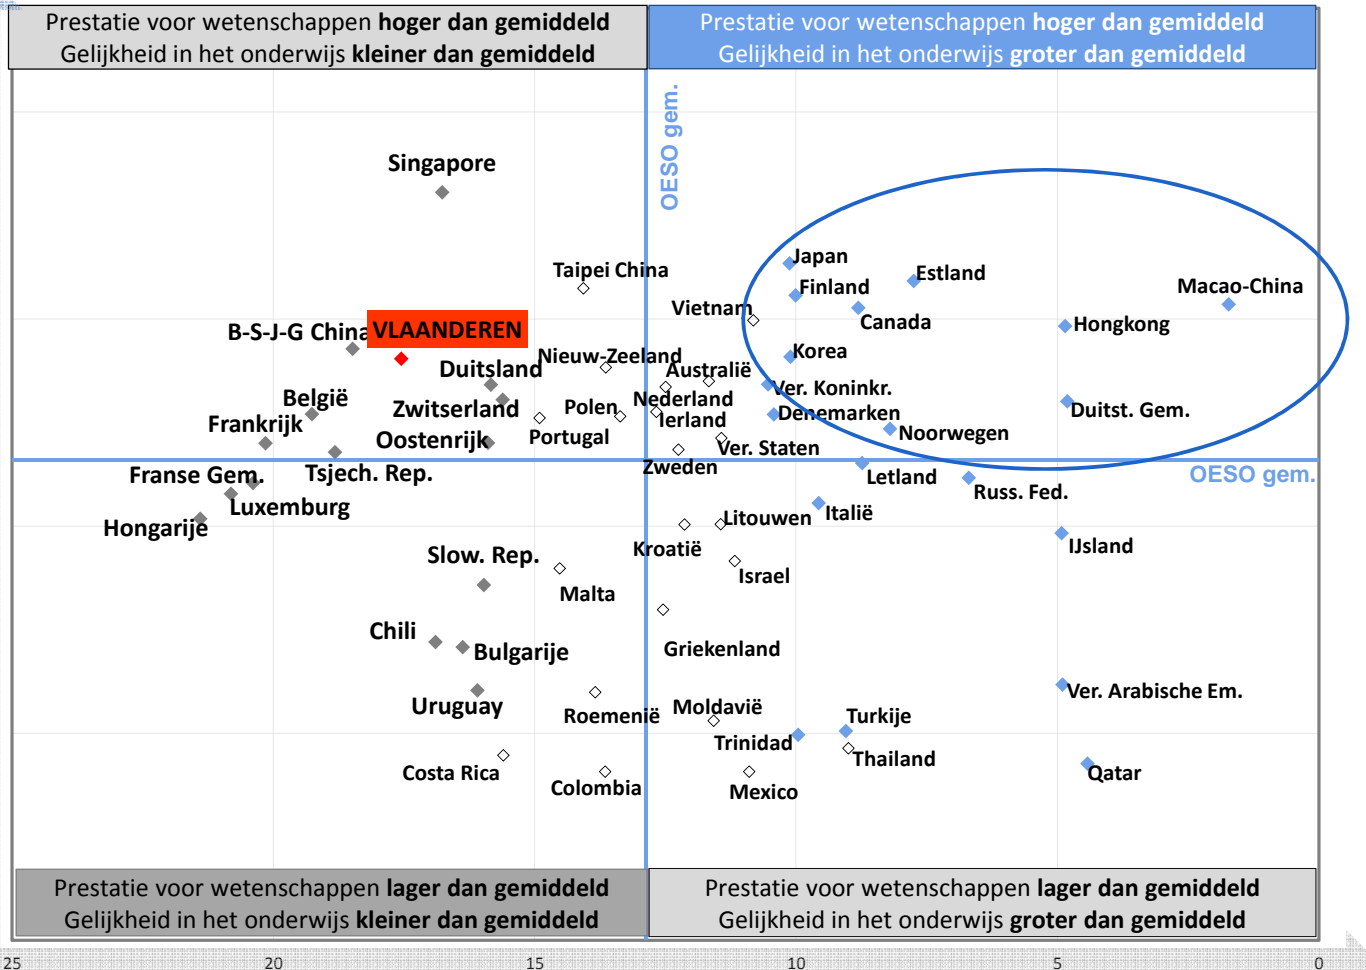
Prestatie voor wetenschappen **hoger dan gemiddeld**
Gelijkheid in het onderwijs **kleiner dan gemiddeld**

Prestatie voor wetenschappen **hoger dan gemiddeld**
Gelijkheid in het onderwijs **groter dan gemiddeld**

OESO gem.

Singapore
Japan
Estland
Taipei China
Finland
Macao-China
Vietnam
Canada
B-S-J-G China
VLAANDEREN
Hongkong
Nieuw-Zeeland
Korea
Duitsland
Australië
België
Ver. Koninkr.
Zwitserland
Polen
Nederland
Frankrijk
Ierland
Denemarken
Duitst. Gem.
Oostenrijk
Portugal
Noorwegen
Ver. Staten
Zweden
Franse Gem.
Tsjech. Rep.
Letland
OESO gem.
Russ. Fed.
Luxemburg
Italië
Litouwen
Hongarije
IJsland
Kroatië
Slow. Rep.
Israel
Malta
Chili
Griekenland
Bulgarije
Ver. Arabische Em.
Uruguay
Moldavië
Roemenië
Turkije
Trinidad
Thailand
Costa Rica
Qatar
Colombia
Mexico

Prestatie voor wetenschappen **lager dan gemiddeld**
Gelijkheid in het onderwijs **kleiner dan gemiddeld**

Prestatie voor wetenschappen **lager dan gemiddeld**
Gelijkheid in het onderwijs **groter dan gemiddeld**

25
20
15
10
5
0